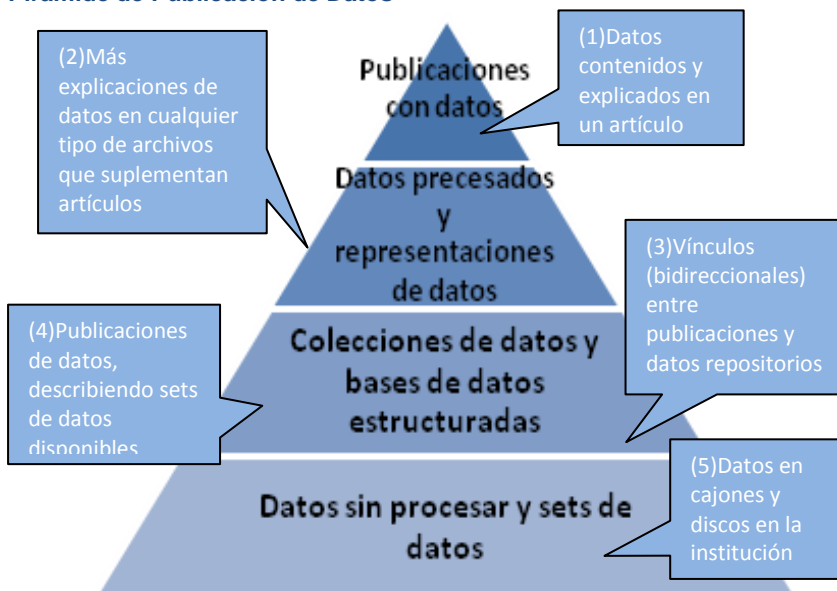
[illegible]

(2)Más explicaciones de datos en cualquier tipo de archivos que suplementan artículos

Publicaciones con datos

(1)Datos contenidos y explicados en un artículo

Datos precesados y representaciones de datos

(3)Vínculos (bidireccionales) entre publicaciones y datos repositorios

(4)Publicaciones de datos, describiendo sets de datos disponibles

Colecciones de datos y bases de datos estructuradas

Datos sin procesar y sets de datos

(5)Datos en cajones y discos en la institución